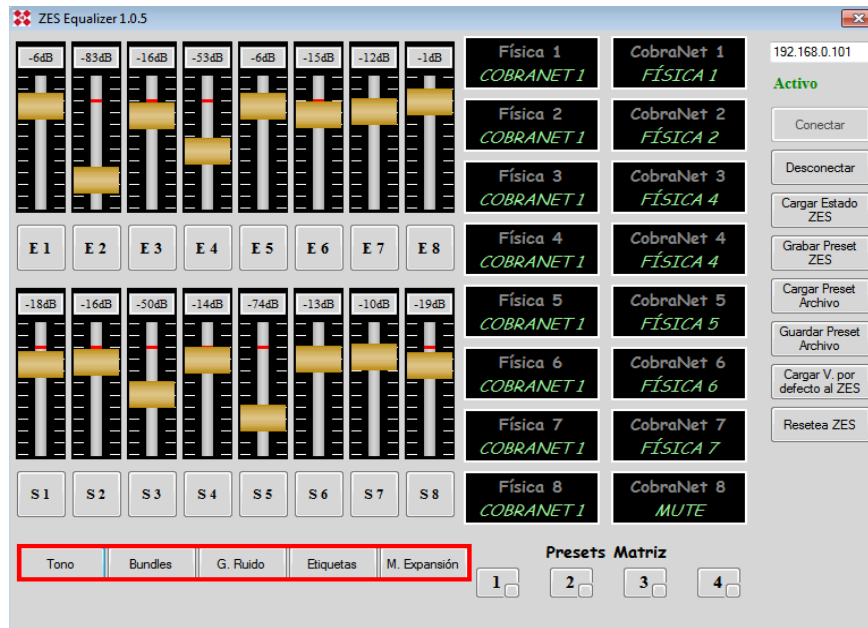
ZES Equalizer 1.0.5

-6dB -83dB -16dB -53dB -6dB -15dB -12dB -1dB

E 1 E 2 E 3 E 4 E 5 E 6 E 7 E 8

-18dB -16dB -50dB -14dB -74dB -13dB -10dB -19dB

S 1 S 2 S 3 S 4 S 5 S 6 S 7 S 8

Física 1
COBRANET 1

CobraNet 1
FÍSICA 1

Física 2
COBRANET 1

CobraNet 2
FÍSICA 2

Física 3
COBRANET 1

CobraNet 3
FÍSICA 4

Física 4
COBRANET 1

CobraNet 4
FÍSICA 4

Física 5
COBRANET 1

CobraNet 5
FÍSICA 5

Física 6
COBRANET 1

CobraNet 6
FÍSICA 6

Física 7
COBRANET 1

CobraNet 7
FÍSICA 7

Física 8
COBRANET 1

CobraNet 8
MUTE

192.168.0.101

Activo

Conectar

Desconectar

Cargar Estado ZES

Grabar Preset ZES

Cargar Preset Archivo

Guardar Preset Archivo

Cargar V. por defecto al ZES

Resetea ZES

Tono | Bundles | G. Ruido | Etiquetas | M. Expansión

Presets Matriz

1 2 3 4